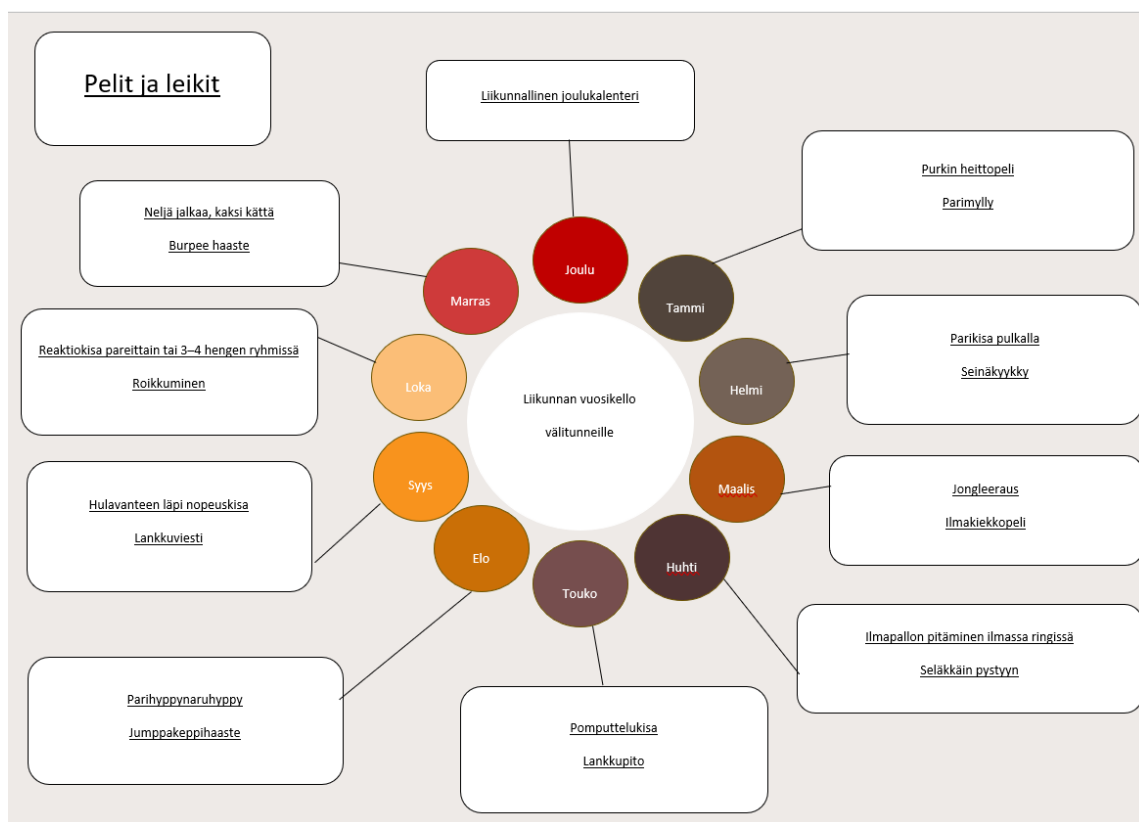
Pelit ja leikit

Liikunnallinen joulukalenteri

Purkin heittopeli

Parimylly

Neljä jalkaa, kaksi kättä

Burpee haaste

Joulu

Marras

Tammi

Reaktiokisa pareittain tai 3–4 hengen ryhmissä

Roikkuminen

Loka

Liikunnan vuosikello

välitunneille

Helmi

Parikisa pulkalla

Seinäkyykky

Syys

Maalis

Jongleeraus

Ilmakiekkopeli

Hulavanteen läpi nopeuskisa

Lankkuviesti

Elo

Touko

Huhti

Ilmapallon pitäminen ilmassa ringissä

Selakkäin pystyyn

Parihyppynaruhyppy

Jumppakeppihaaste

Pomputtelukisa

Lankkupito